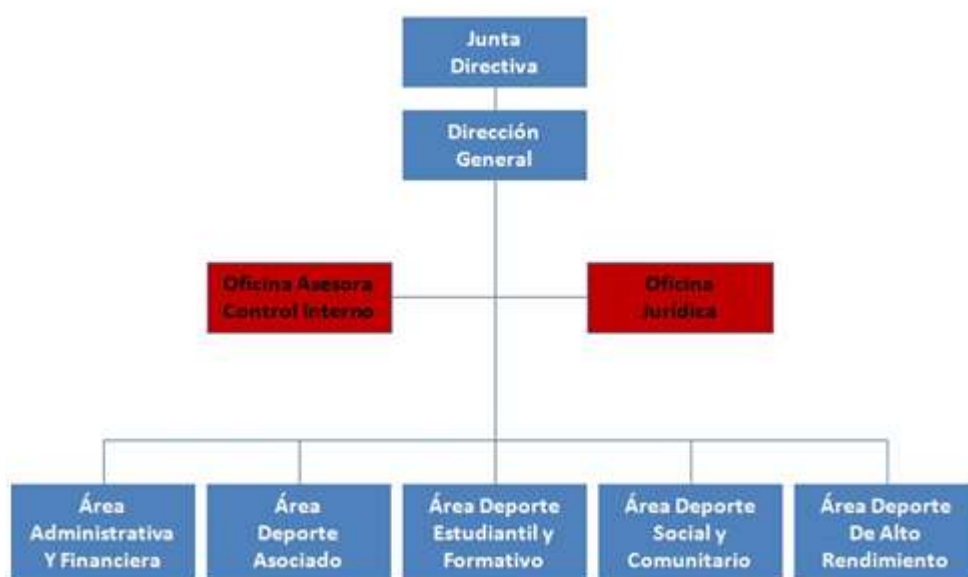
Junta Directiva

Dirección General

Oficina Asesora Control Interno

Oficina Jurídica

Área Administrativa Y Financiera

Área Deporte Asociado

Área Deporte Estudiantil y Formativo

Área Deporte Social y Comunitario

Área Deporte De Alto Rendimiento